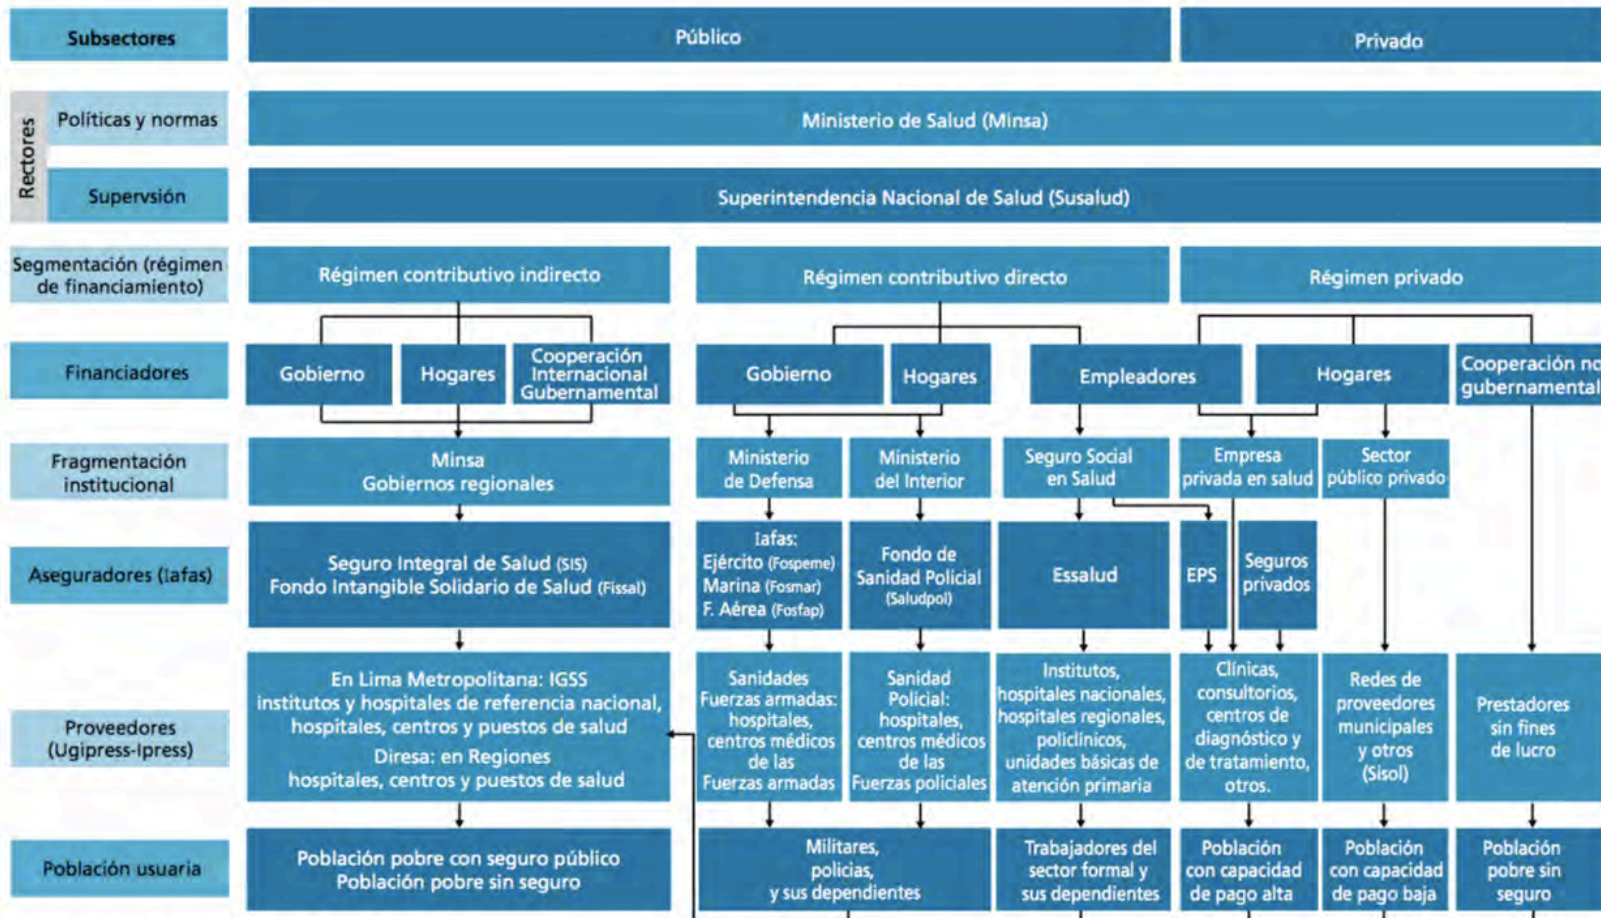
Subsectores
Público
Privado

Rectores
Políticas y normas
Ministerio de Salud (Minsa)
Supervsión
Superintendencia Nacional de Salud (Susalud)

Segmentación (régimen de financiamiento)
Régimen contributivo indirecto
Régimen contributivo directo
Régimen privado

Financiadores
Gobierno
Hogares
Cooperación Internacional Gubernamental
Gobierno
Hogares
Empleadores
Hogares
Cooperación no gubernamental

Fragmentación institucional
Minsa
Gobiernos regionales
Ministerio de Defensa
Ministerio del Interior
Seguro Social en Salud
Empresa privada en salud
Sector público privado

Aseguradores (Iafas)
Seguro Integral de Salud (SIS)
Fondo Intangible Solidario de Salud (Fissal)
Iafas:
Ejército (Fospeme)
Marina (Fosmar)
F. Aérea (Fosfap)
Fondo de Sanidad Policial (Saludpol)
Essalud
EPS
Seguros privados

Proveedores (Ugipress-Ipress)
En Lima Metropolitana: IGSS
institutos y hospitales de referencia nacional, hospitales, centros y puestos de salud
Diresa: en Regiones
hospitales, centros y puestos de salud
Sanidades Fuerzas armadas: hospitales, centros médicos de las Fuerzas armadas
Sanidad Policial: hospitales, centros médicos de las Fuerzas policiales
Institutos, hospitales nacionales, hospitales regionales, policlínicos, unidades básicas de atención primaria
Clínicas, consultorios, centros de diagnóstico y de tratamiento, otros.
Redes de proveedores municipales y otros (Sisol)
Prestadores sin fines de lucro

Población usuaria
Población pobre con seguro público
Población pobre sin seguro
Militares, policías, y sus dependientes
Trabajadores del sector formal y sus dependientes
Población con capacidad de pago alta
Población con capacidad de pago baja
Población pobre sin seguro